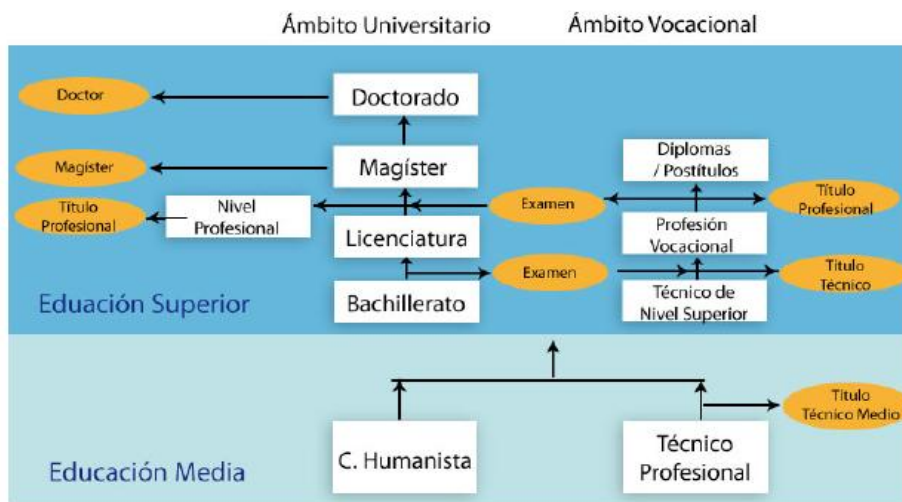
Ámbito Universitario

Ámbito Vocacional

Doctor

Doctorado

Magíster

Magíster

Diplomas / Postítulos

Título Profesional

Nivel Profesional

Examen

Título Profesional

Licenciatura

Profesión Vocacional

Examen

Título Técnico

Educación Superior

Bachillerato

Técnico de Nivel Superior

Título Técnico Medio

C. Humanista

Técnico Profesional

Educación Media